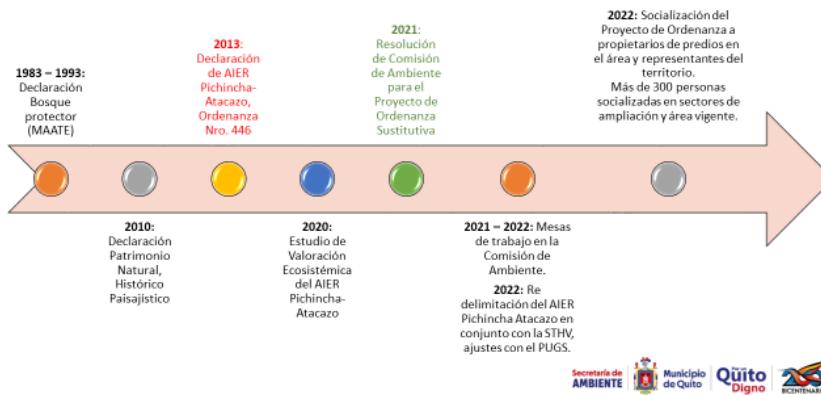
**1983 – 1993:** Declaración Bosque protector (MAATE)

**2013:** Declaración de AIER Pichincha-Atacazo, Ordenanza Nro. 446

**2021:** Resolución de Comisión de Ambiente para el Proyecto de Ordenanza Sustitutiva

**2022:** Socialización del Proyecto de Ordenanza a propietarios de predios en el área y representantes del territorio. Más de 300 personas socializadas en sectores de ampliación y área vigente.

**2010:** Declaración Patrimonio Natural, Histórico Paisajístico

**2020:** Estudio de Valoración Ecosistémica del AIER Pichincha-Atacazo

**2021 – 2022:** Mesas de trabajo en la Comisión de Ambiente.

**2022:** Re delimitación del AIER Pichincha Atacazo en conjunto con la STHV, ajustes con el PUGS.

Secretaría de AMBIENTE

Municipio de Quito

Quito Digno

BICENTENARIO